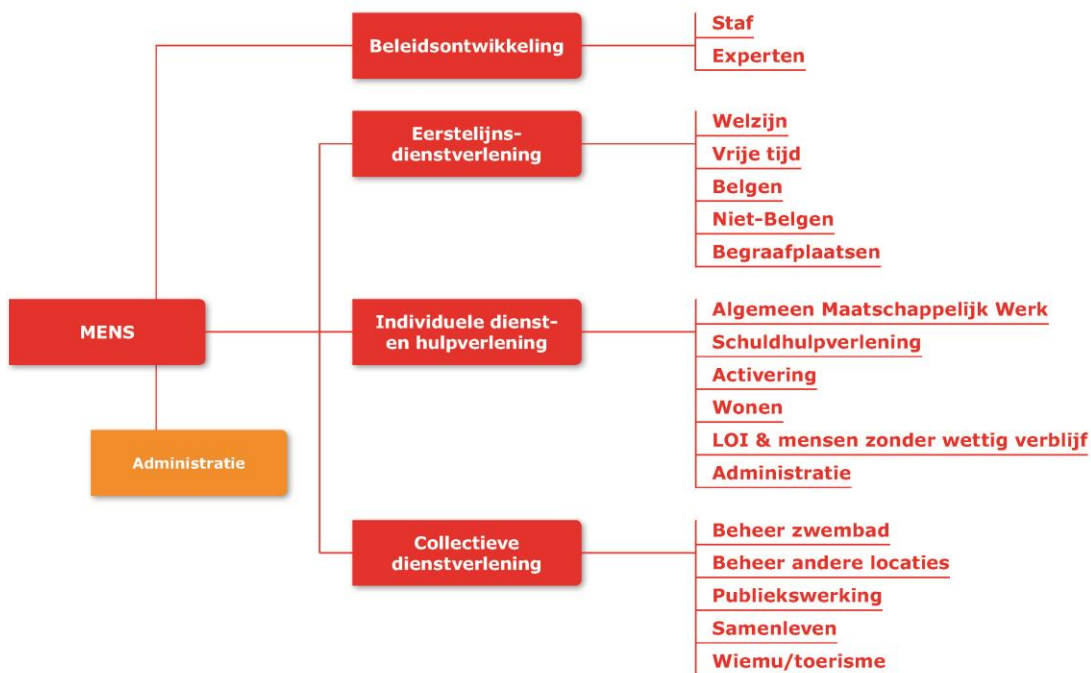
MENS

Administratie

Beleidsontwikkeling

Staf
Experten

Eerstelijnsdienstverlening

Welzijn
Vrije tijd
Belgen
Niet-Belgen
Begraafplaatsen

Individuele dienst- en hulpverlening

Algemeen Maatschappelijk Werk
Schuldhulpverlening
Activering
Wonen
LOI & mensen zonder wettig verblijf
Administratie

Collectieve dienstverlening

Beheer zwembad
Beheer andere locaties
Publiekswerking
Samenleven
Wiemu/toerisme